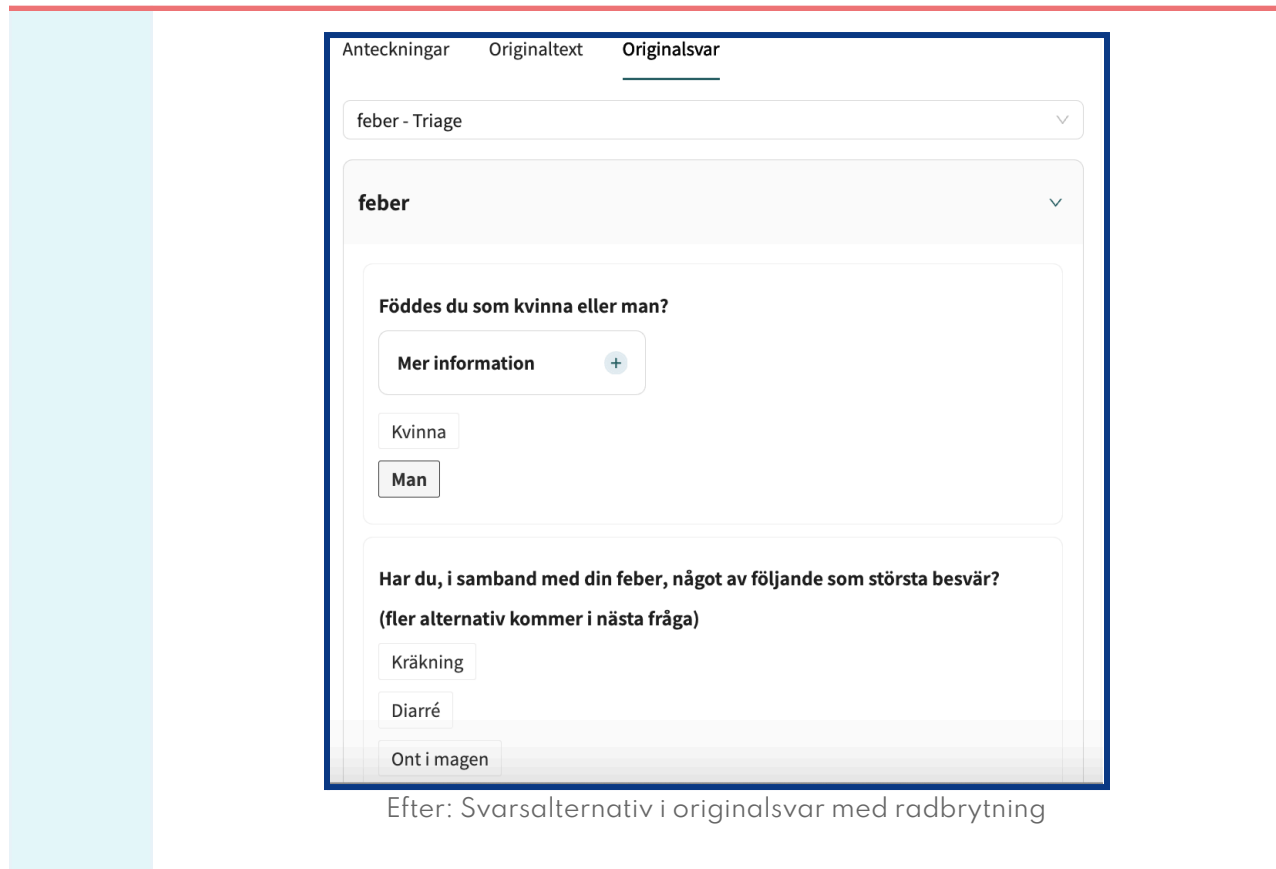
Anteckningar Originaltext Originalsvar

feber - Triage

feber

Föddes du som kvinna eller man?

Mer information +

Kvinna

Man

Har du, i samband med din feber, något av följande som största besvär?

(fler alternativ kommer i nästa fråga)

Kräkning

Diarré

Ont i magen

Efter: Svarsalternativ i originalsvar med radbrytning